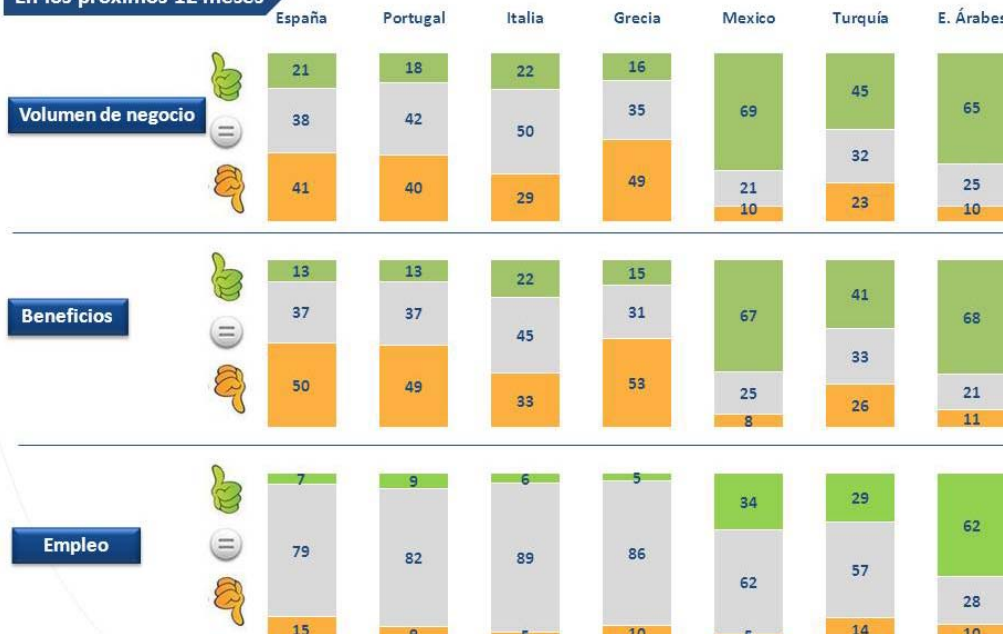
En los próximos 12 meses

| | España | Portugal | Italia | Grecia | Mexico | Turquía | E. Árabes |
|---|---|---|---|---|---|---|---|
| **Volumen de negocio** | | | | | | | |
| 👍 | 21 | 18 | 22 | 16 | 69 | 45 | 65 |
| = | 38 | 42 | 50 | 35 | 21 | 32 | 25 |
| 👎 | 41 | 40 | 29 | 49 | 10 | 23 | 10 |
| **Beneficios** | | | | | | | |
| 👍 | 13 | 13 | 22 | 15 | 67 | 41 | 68 |
| = | 37 | 37 | 45 | 31 | 25 | 33 | 21 |
| 👎 | 50 | 49 | 33 | 53 | 8 | 26 | 11 |
| **Empleo** | | | | | | | |
| 👍 | 7 | 9 | 6 | 5 | 34 | 29 | 62 |
| = | 79 | 82 | 89 | 86 | 62 | 57 | 28 |
| 👎 | 15 | 9 | 5 | 10 | 5 | 14 | 10 |